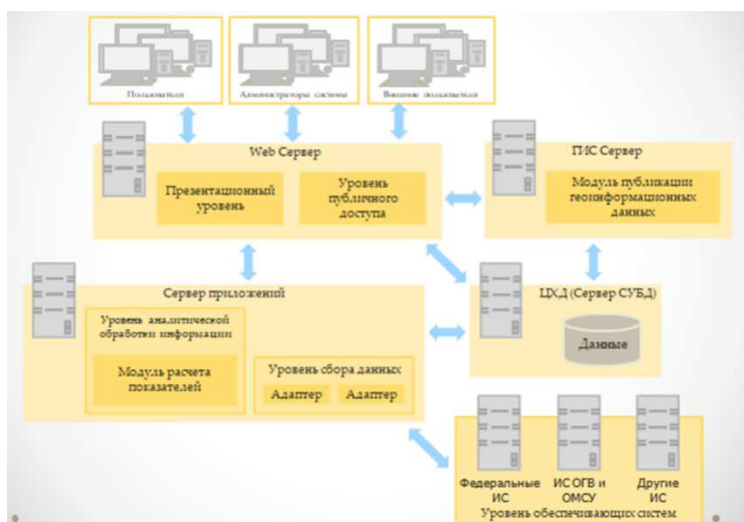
Пользователи

Администраторы системы

Внешние пользователи

Web Сервер

Презентационный уровень

Уровень публичного доступа

ГИС Сервер

Модуль публикации геоинформационных данных

Сервер приложений

Уровень аналитической обработки информации

Модуль расчета показателей

Уровень сбора данных

Адаптер

Адаптер

ЦХД (Сервер СУБД)

Данные

Федеральные ИС

ИС ОГВ и ОМСУ

Другие ИС

Уровень обеспечивающих систем